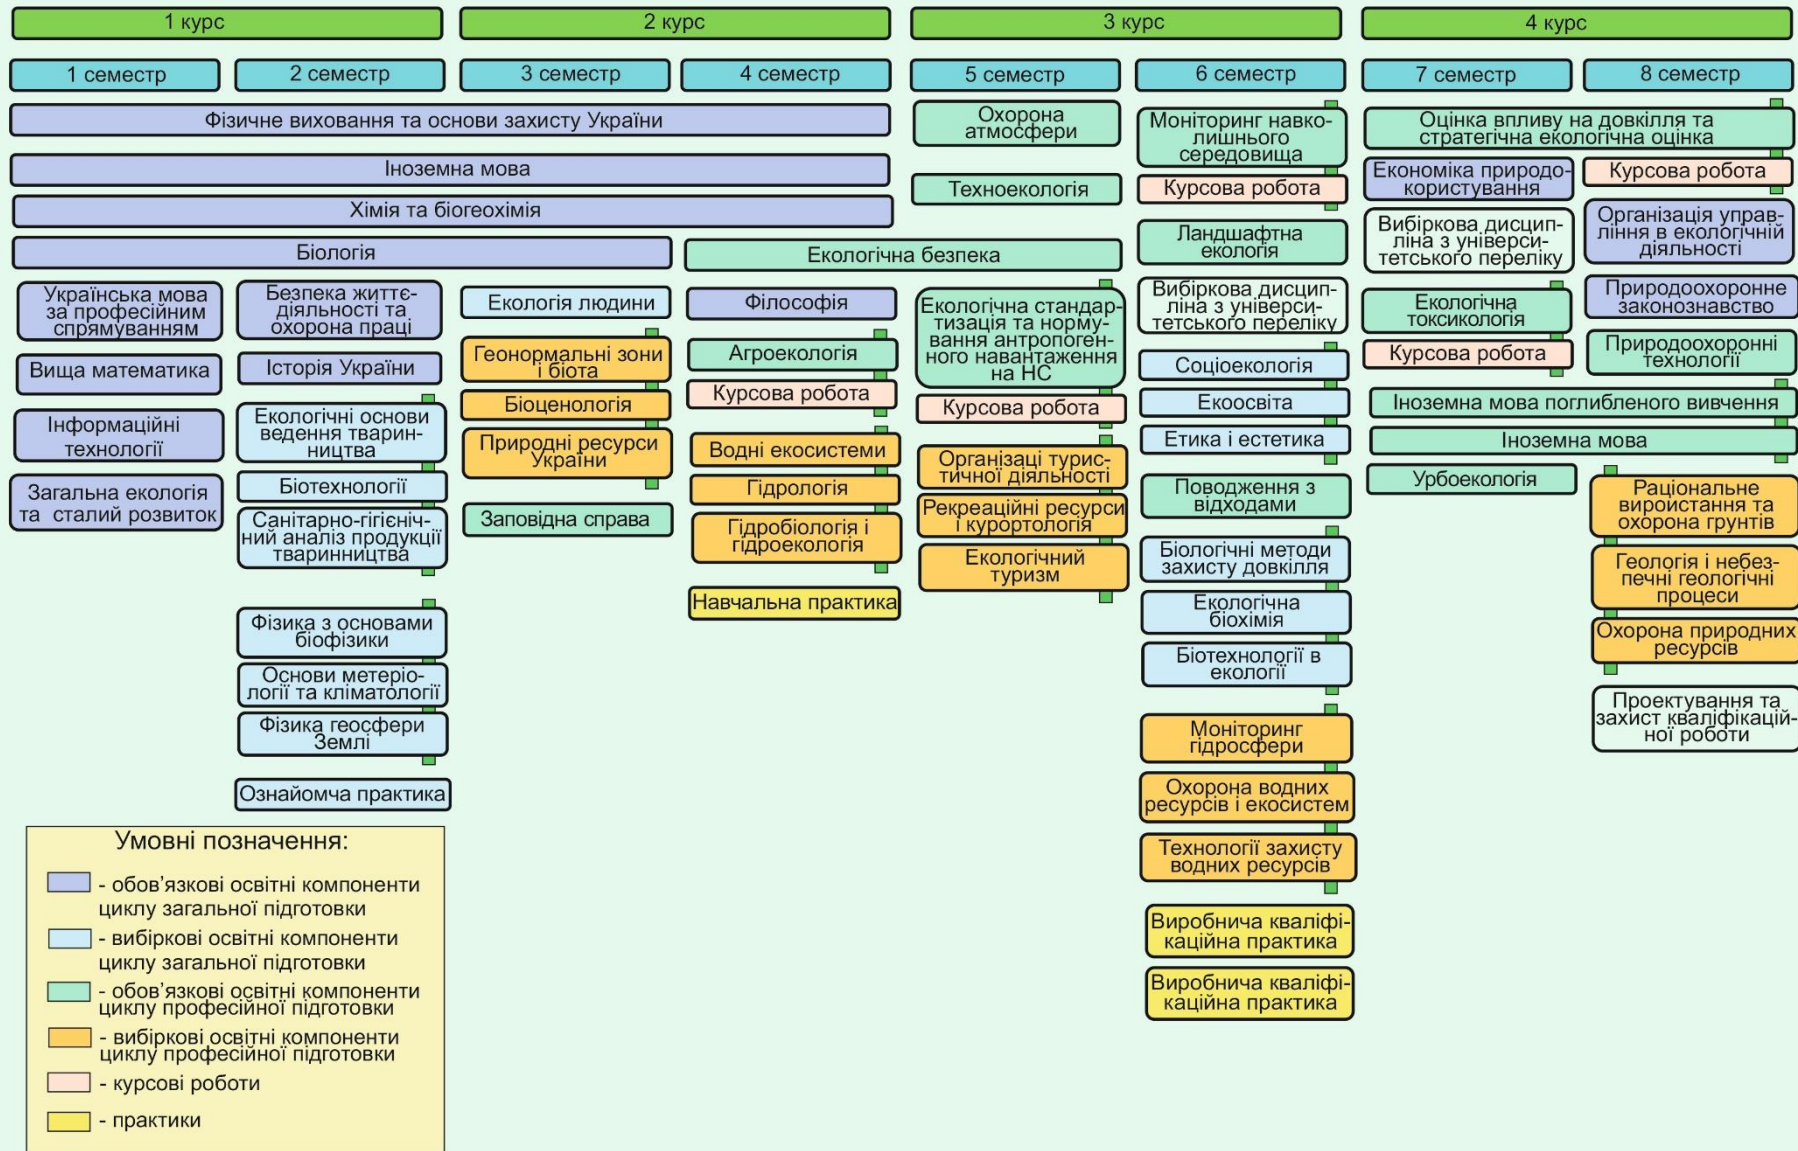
1 курс
2 курс
3 курс
4 курс

1 семестр
2 семестр
3 семестр
4 семестр
5 семестр
6 семестр
7 семестр
8 семестр

Фізичне виховання та основи захисту України
Іноземна мова
Хімія та біогеохімія
Біологія
Екологічна безпека

Українська мова за професійним спрямуванням
Вища математика
Інформаційні технології
Загальна екологія та сталий розвиток

Безпека життєдіяльності та охорона праці
Історія України
Екологічні основи ведення тваринництва
Біотехнології
Санітарно-гігієнічний аналіз продукції тваринництва
Фізика з основами біофізики
Основи метеріології та кліматології
Фізика геосфери Землі
Ознайомча практика

Екологія людини
Геонормальні зони і біота
Біоценологія
Природні ресурси України
Заповідна справа

Філософія
Агроекологія
Курсова робота
Водні екосистеми
Гідрологія
Гідробіологія і гідроекологія
Навчальна практика

Охорона атмосфери
Техноекологія
Екологічна стандартизація та нормування антропогенного навантаження на НС
Курсова робота
Організаці туристичної діяльності
Рекреаційні ресурси і курортологія
Екологічний туризм

Моніторинг навколишнього середовища
Курсова робота
Ландшафтна екологія
Вибіркова дисципліна з університетського переліку
Соціоекологія
Екоосвіта
Етика і естетика
Поводження з відходами
Біологічні методи захисту довкілля
Екологічна біохімія
Біотехнології в екології
Моніторинг гідросфери
Охорона водних ресурсів і екосистем
Технології захисту водних ресурсів
Виробнича кваліфікаційна практика
Виробнича кваліфікаційна практика

Оцінка впливу на довкілля та стратегічна екологічна оцінка
Економіка природокористування
Вибіркова дисципліна з університетського переліку
Екологічна токсикологія
Курсова робота
Курсова робота
Організація управління в екологічній діяльності
Природоохоронне законознавство
Природоохоронні технології
Іноземна мова поглибленого вивчення
Іноземна мова
Урбоекологія
Раціональне використання та охорона ґрунтів
Геологія і небезпечні геологічні процеси
Охорона природних ресурсів
Проектування та захист кваліфікаційної роботи

Умовні позначення:
- обов’язкові освітні компоненти циклу загальної підготовки
- вибіркові освітні компоненти циклу загальної підготовки
- обов’язкові освітні компоненти циклу професійної підготовки
- вибіркові освітні компоненти циклу професійної підготовки
- курсові роботи
- практики